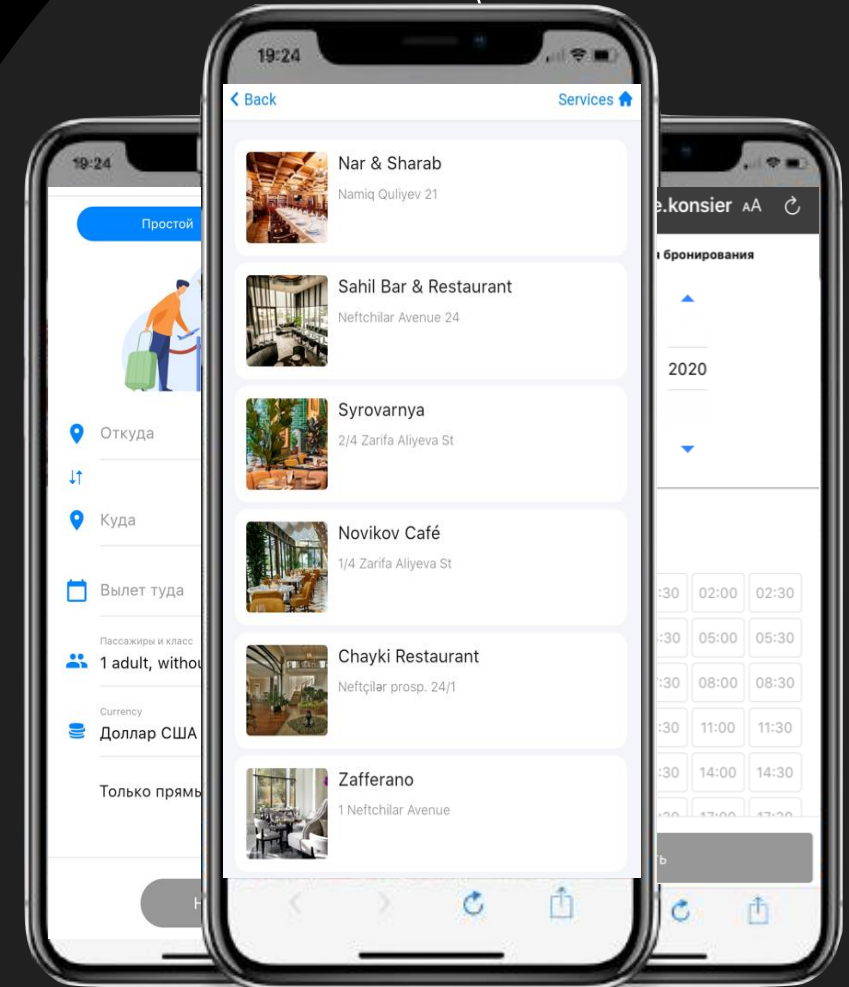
19:24

Простой

Откуда

Куда

Вылет туда

Пассажиры и класс
1 adult, withou

Currency
Доллар США

Только прямы

Н

19:24

Back

Services

Nar & Sharab
Namiq Quliyev 21

Sahil Bar & Restaurant
Neftchilar Avenue 24

Syrovarnya
2/4 Zarifa Aliyeva St

Novikov Café
1/4 Zarifa Aliyeva St

Chayki Restaurant
Neftçilər prosp. 24/1

Zafferano
1 Neftchilar Avenue

e.konsier AA

я бронирования

2020

:30 | 02:00 | 02:30
:30 | 05:00 | 05:30
:30 | 08:00 | 08:30
:30 | 11:00 | 11:30
:30 | 14:00 | 14:30

ь